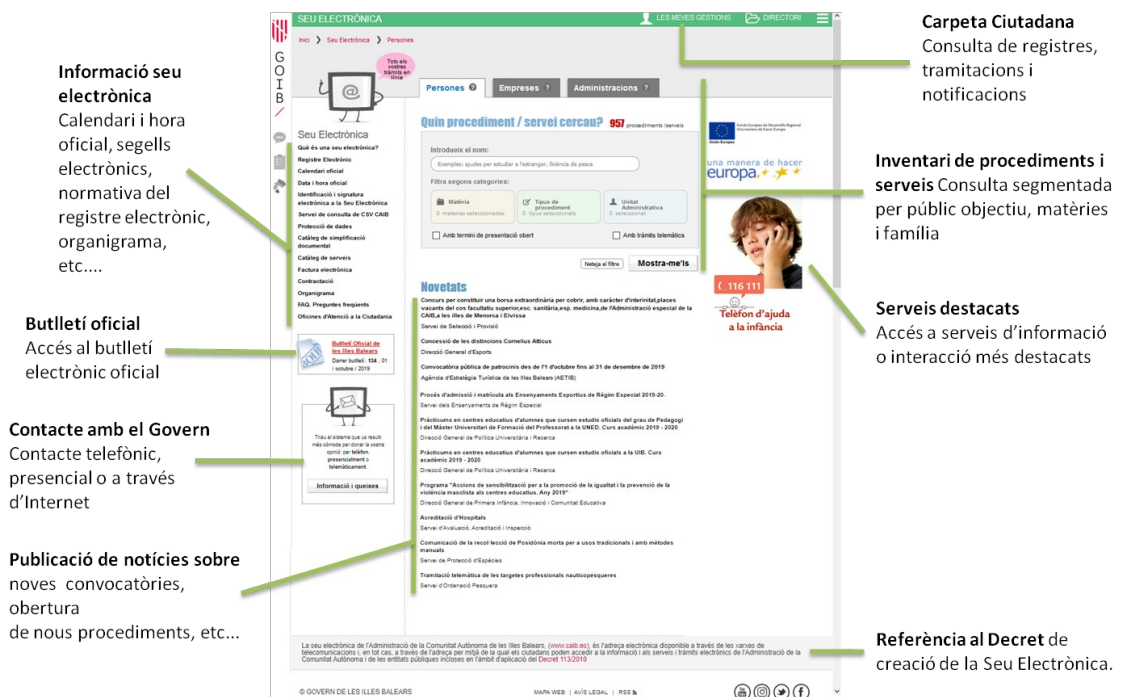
SEU ELECTRÒNICA

LES MEVES GESTIONS

DIRECTORI

Inici ❯ Seu Electrònica ❯ Persones

G O I B

Tots els vostres tràmits en línia

Seu Electrònica

Què és una seu electrònica?

Registre Electrònic

Calendari oficial

Data i hora oficial

Identificació i signatura electrònica a la Seu Electrònica

Servei de consulta de CSV CAIB

Protecció de dades

Catàleg de simplificació documental

Catàleg de serveis

Factura electrònica

Contractació

Organigrama

FAQ. Preguntes freqüents

Oficines d'Atenció a la Ciutadania

Butlletí Oficial de les Illes Balears

Darrer butlletí : 134 , 01 / octubre / 2019

Trau el sistema que us resulti més còmode per donar la vostra opinió: per telefon, presencialment o telemàticament.

Informació i queixes

Persones

Empreses

Administracions

Quin procediment / servei cercau?

957 procediments / serveis

Introduïu el nom:

Exemples: ajudes per estudiar a l'estranger, llicència de pesca

Filtra segons categories:

Matèria
0 matèries seleccionades

Tipus de procediment
0 tipus seleccionats

Unitat Administrativa
0 seleccionat

Amb termini de presentació obert

Amb tràmits telemàtics

Neteja el filtre

Mostra-me'ls

una manera de hacer europa

116 111

Telèfon d'ajuda a la infància

Novetats

Concurs per constituir una borsa extraordinària per cobrir, amb caràcter d'interinitat,places vacants del cos facultatiu superior,esc. sanitària,esp. medicina,de l'Administració especial de la CAIB,a les Illes de Menorca i Eivissa

Servei de Selecció i Provisió

Concessió de les distincions Cornelius Atticus

Direcció General d'Esports

Convocatòria pública de patrocinis des de l'1 d'octubre fins al 31 de desembre de 2019

Agència d'Estratègia Turística de les Illes Balears (AETIB)

Procés d'admissió i matrícula als Ensenyaments Esportius de Règim Especial 2019-20.

Servei dels Ensenyaments de Règim Especial

Pràcticums en centres educatius d'alumnes que cursen estudis oficials del grau de Pedagogi i del Màster Universitari de Formació del Professorat a la UNED. Curs acadèmic 2019 - 2020

Direcció General de Política Universitària i Recerca

Pràcticums en centres educatius d'alumnes que cursen estudis oficials a la UIB. Curs acadèmic 2019 - 2020

Direcció General de Política Universitària i Recerca

Programa "Accions de sensibilització per a la promoció de la igualtat i la prevenció de la violència masclista als centres educatius. Any 2019"

Direcció General de Primera Infància, Innovació i Comunitat Educativa

Acreditació d'Hospitals

Servei d'Avaluació, Acreditació i Inspecció

Comunicació de la recol·lecció de Posidònia morta per a usos tradicionals i amb mètodes manuals

Servei de Protecció d'Espècies

Tramitació telemàtica de les targetes professionals nauticopesqueres

Servei d'Ordenació Pesquera

La seu electrònica de l'Administració de la Comunitat Autònoma de les Illes Balears, (www.caib.es), és l'adreça electrònica disponible a través de les xarxes de telecomunicacions i, en tot cas, a través de l'adreça per mitjà de la qual els ciutadans poden accedir a la informació i als serveis i tràmits electrònics de l'Administració de la Comunitat Autònoma i de les entitats públiques incloses en l'àmbit d'aplicació del Decret 113/2010

© GOVERN DE LES ILLES BALEARS

MAPA WEB | AVÍS LEGAL | RSS

Informació seu electrònica
Calendari i hora oficial, segells electrònics, normativa del registre electrònic, organigrama, etc....

Butlletí oficial
Accés al butlletí electrònic oficial

Contacte amb el Govern
Contacte telefònic, presencial o a través d'Internet

Publicació de notícies sobre noves convocatòries, obertura de nous procediments, etc...

Carpeta Ciutadana
Consulta de registres, tramitacions i notificacions

Inventari de procediments i serveis Consulta segmentada per públic objectiu, matèries i família

Serveis destacats
Accés a serveis d'informació o interacció més destacats

Referència al Decret de creació de la Seu Electrònica.